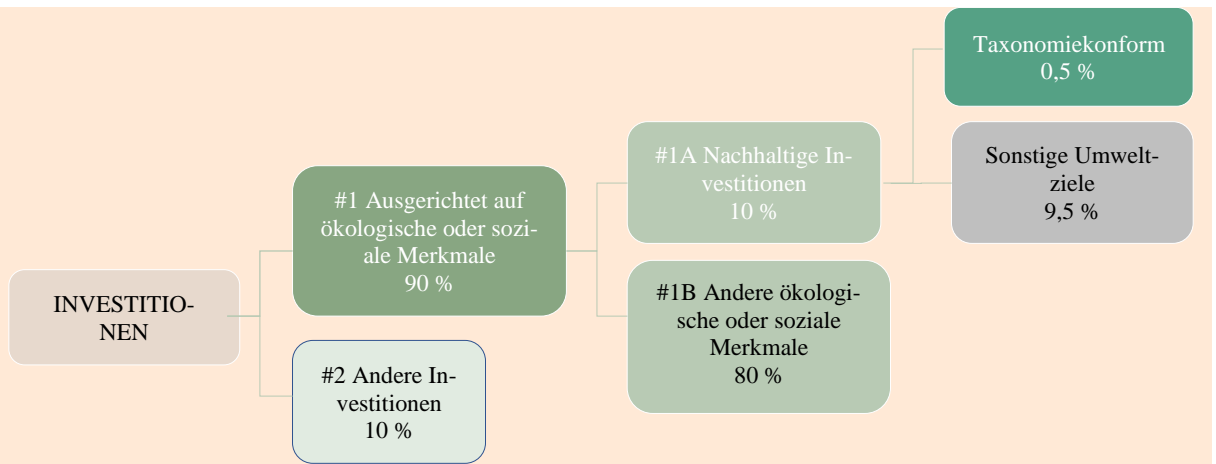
Taxonomiekonform
0,5 %

Sonstige Umweltziele
9,5 %

#1A Nachhaltige Investitionen
10 %

#1 Ausgerichtet auf ökologische oder soziale Merkmale
90 %

#1B Andere ökologische oder soziale Merkmale
80 %

INVESTITIONEN

#2 Andere Investitionen
10 %